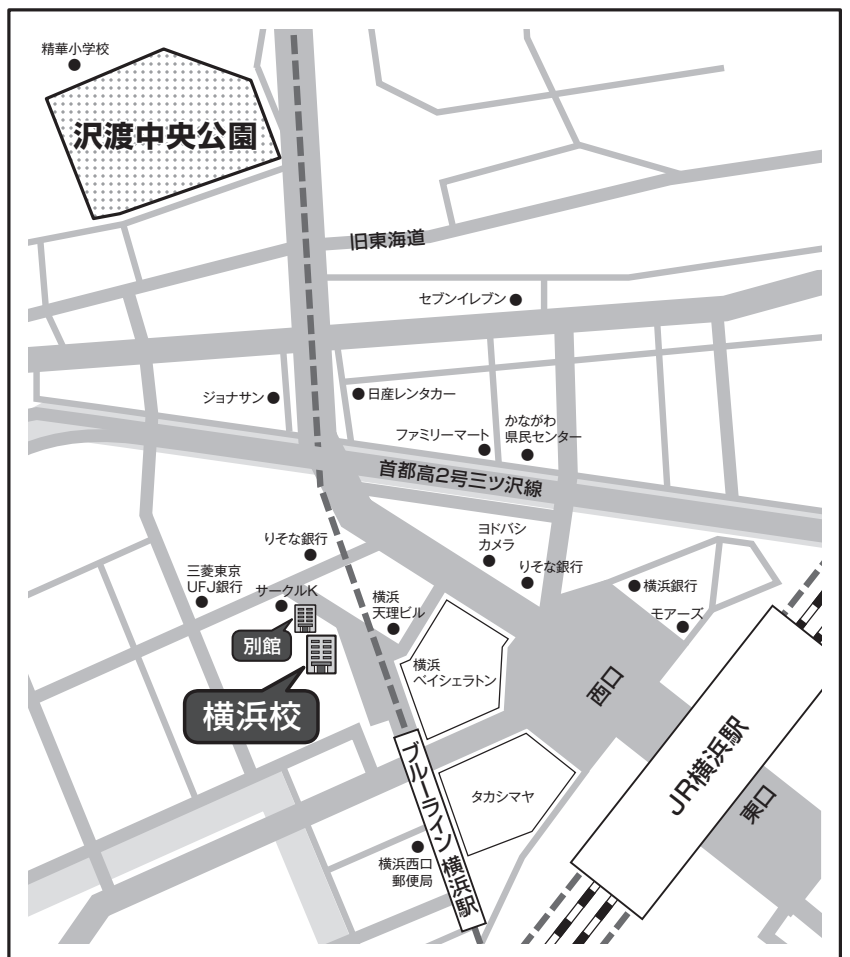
精華小学校

沢渡中央公園

旧東海道

セブンイレブン

ジョナサン

日産レンタカー

ファミリーマート

かながわ
県民センター

首都高2号三ツ沢線

りそな銀行

ヨドバシ
カメラ

りそな銀行

横浜銀行

三菱東京
UFJ銀行

サークルK

横浜
天理ビル

モアーズ

別館

横浜
ベイシェラトン

西口

横浜校

ブルーライン 横浜駅

タカシマヤ

JR横浜駅

東口

横浜西口
郵便局